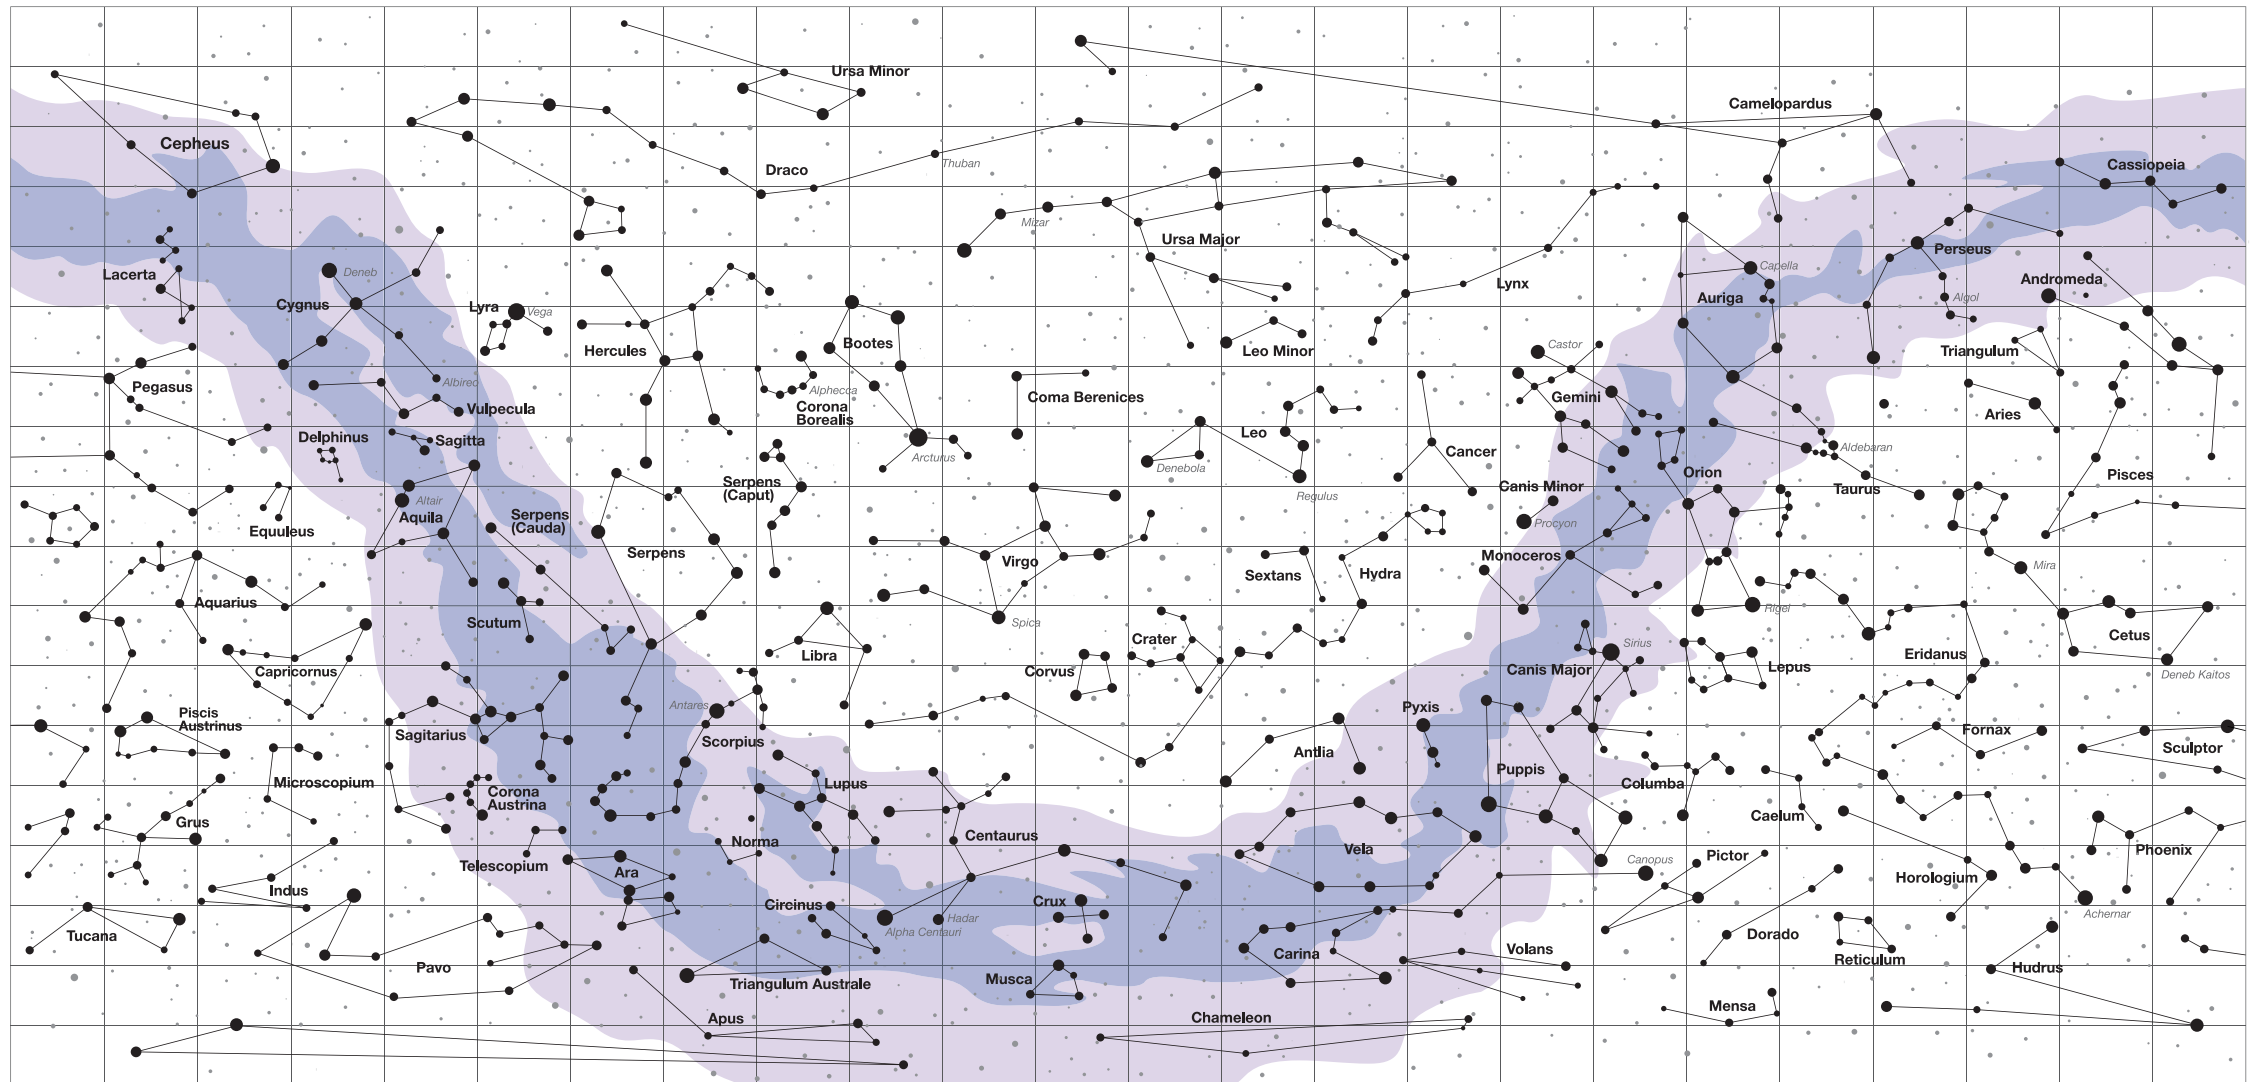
Ursa Minor
Camelopardus
Cepheus
Draco
Thuban
Cassiopeia
Mizar
Ursa Major
Deneb
Perseus
Lacerta
Capella
Andromeda
Cygnus
Lyra
Vega
Lynx
Auriga
Algol
Hercules
Bootes
Leo Minor
Castor
Triangulum
Pegasus
Albireo
Alphecca
Coma Berenices
Gemini
Vulpecula
Corona Borealis
Aries
Delphinus
Sagitta
Leo
Aldebaran
Cancer
Arcturus
Denebola
Orion
Pisces
Serpens (Caput)
Canis Minor
Taurus
Altair
Regulus
Equuleus
Aquila
Serpens (Cauda)
Procyon
Monoceros
Serpens
Virgo
Sextans
Hydra
Mira
Aquarius
Rigel
Scutum
Spica
Cetus
Crater
Libra
Sirius
Eridanus
Capricornus
Corvus
Canis Major
Lepus
Deneb Kaitos
Piscis Austrinus
Antares
Pyxis
Fornax
Sagitarius
Scorpius
Sculptor
Antlia
Puppis
Microscopium
Lupus
Columba
Corona Austrina
Caelum
Grus
Norma
Centaurus
Vela
Pictor
Phoenix
Canopus
Telescopium
Ara
Horologium
Indus
Circinus
Crux
Hadar
Achernar
Alpha Centauri
Tucana
Dorado
Carina
Volans
Pavo
Reticulum
Hudrus
Musca
Triangulum Australe
Mensa
Apus
Chameleon